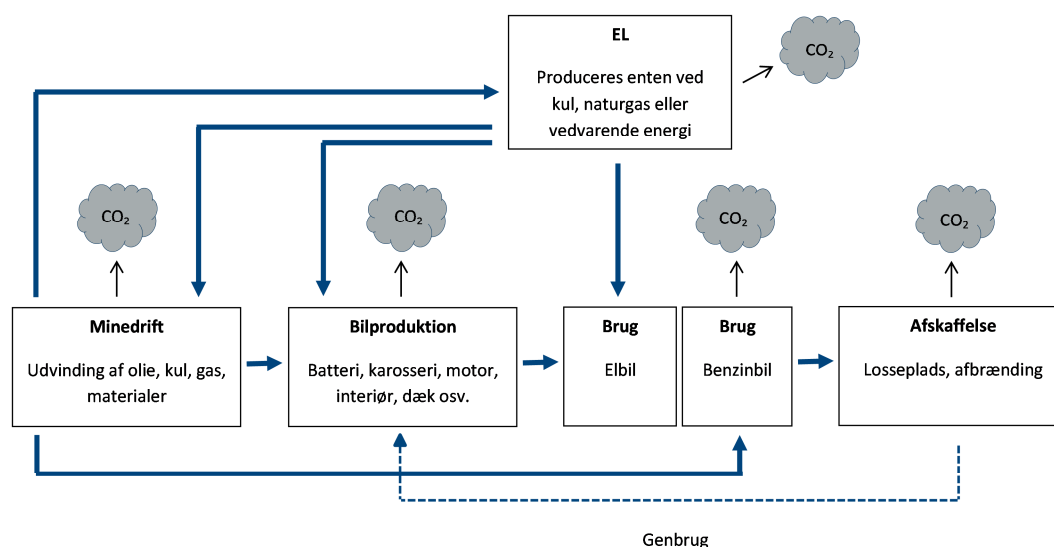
EL

Produceres enten ved kul, naturgas eller vedvarende energi

$CO_2$

$CO_2$

$CO_2$

$CO_2$

$CO_2$

Minedrift

Udvinding af olie, kul, gas, materialer

Bilproduktion

Batteri, karosseri, motor, interiør, dæk osv.

Brug

Elbil

Brug

Benzinbil

Afskaffelse

Losseplads, afbrænding

Genbrug